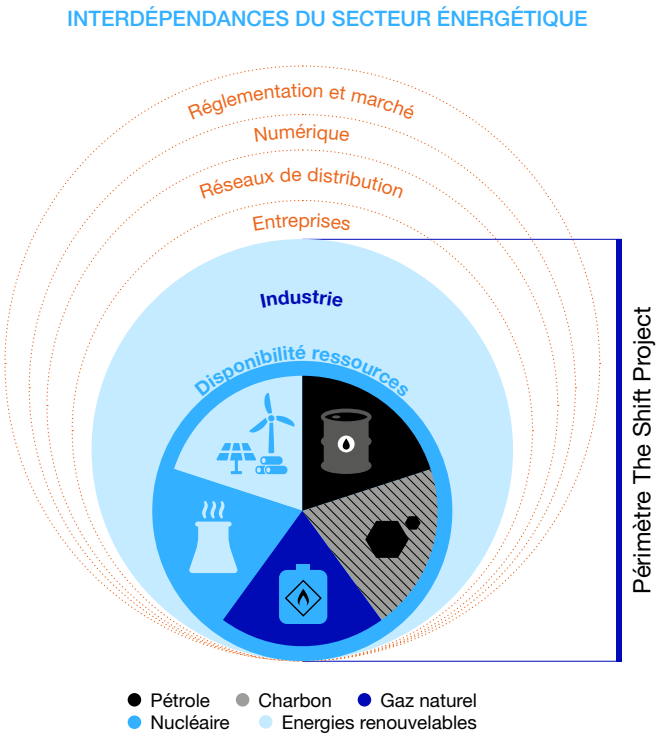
INTERDÉPENDANCES DU SECTEUR ÉNERGÉTIQUE

Réglementation et marché

Numérique

Réseaux de distribution

Entreprises

Industrie

Disponibilité ressources

Périmètre The Shift Project

Pétrole
Charbon
Gaz naturel
Nucléaire
Energies renouvelables